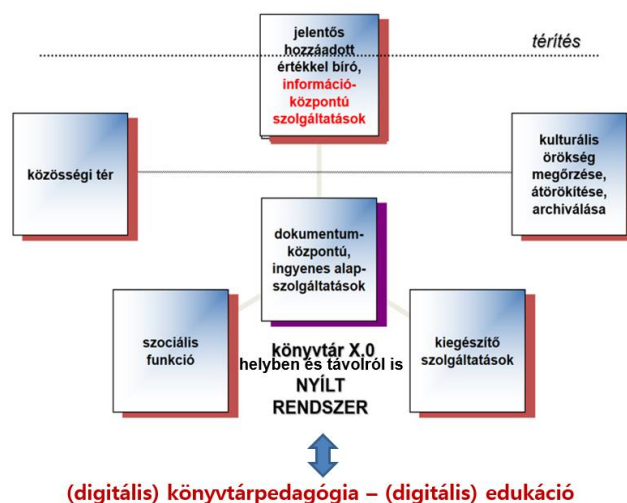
térítés

jelentős hozzáadott értékkel bíró, információ-központú szolgáltatások

közösségi tér

kulturális örökség megőrzése, átörökítése, archiválása

dokumentum-központú, ingyenes alap-szolgáltatások

szociális funkció

kiegészítő szolgáltatások

könyvtár X.0
helyben és távolról is
NYÍLT RENDSZER

(digitális) könyvtárpedagógia – (digitális) edukáció